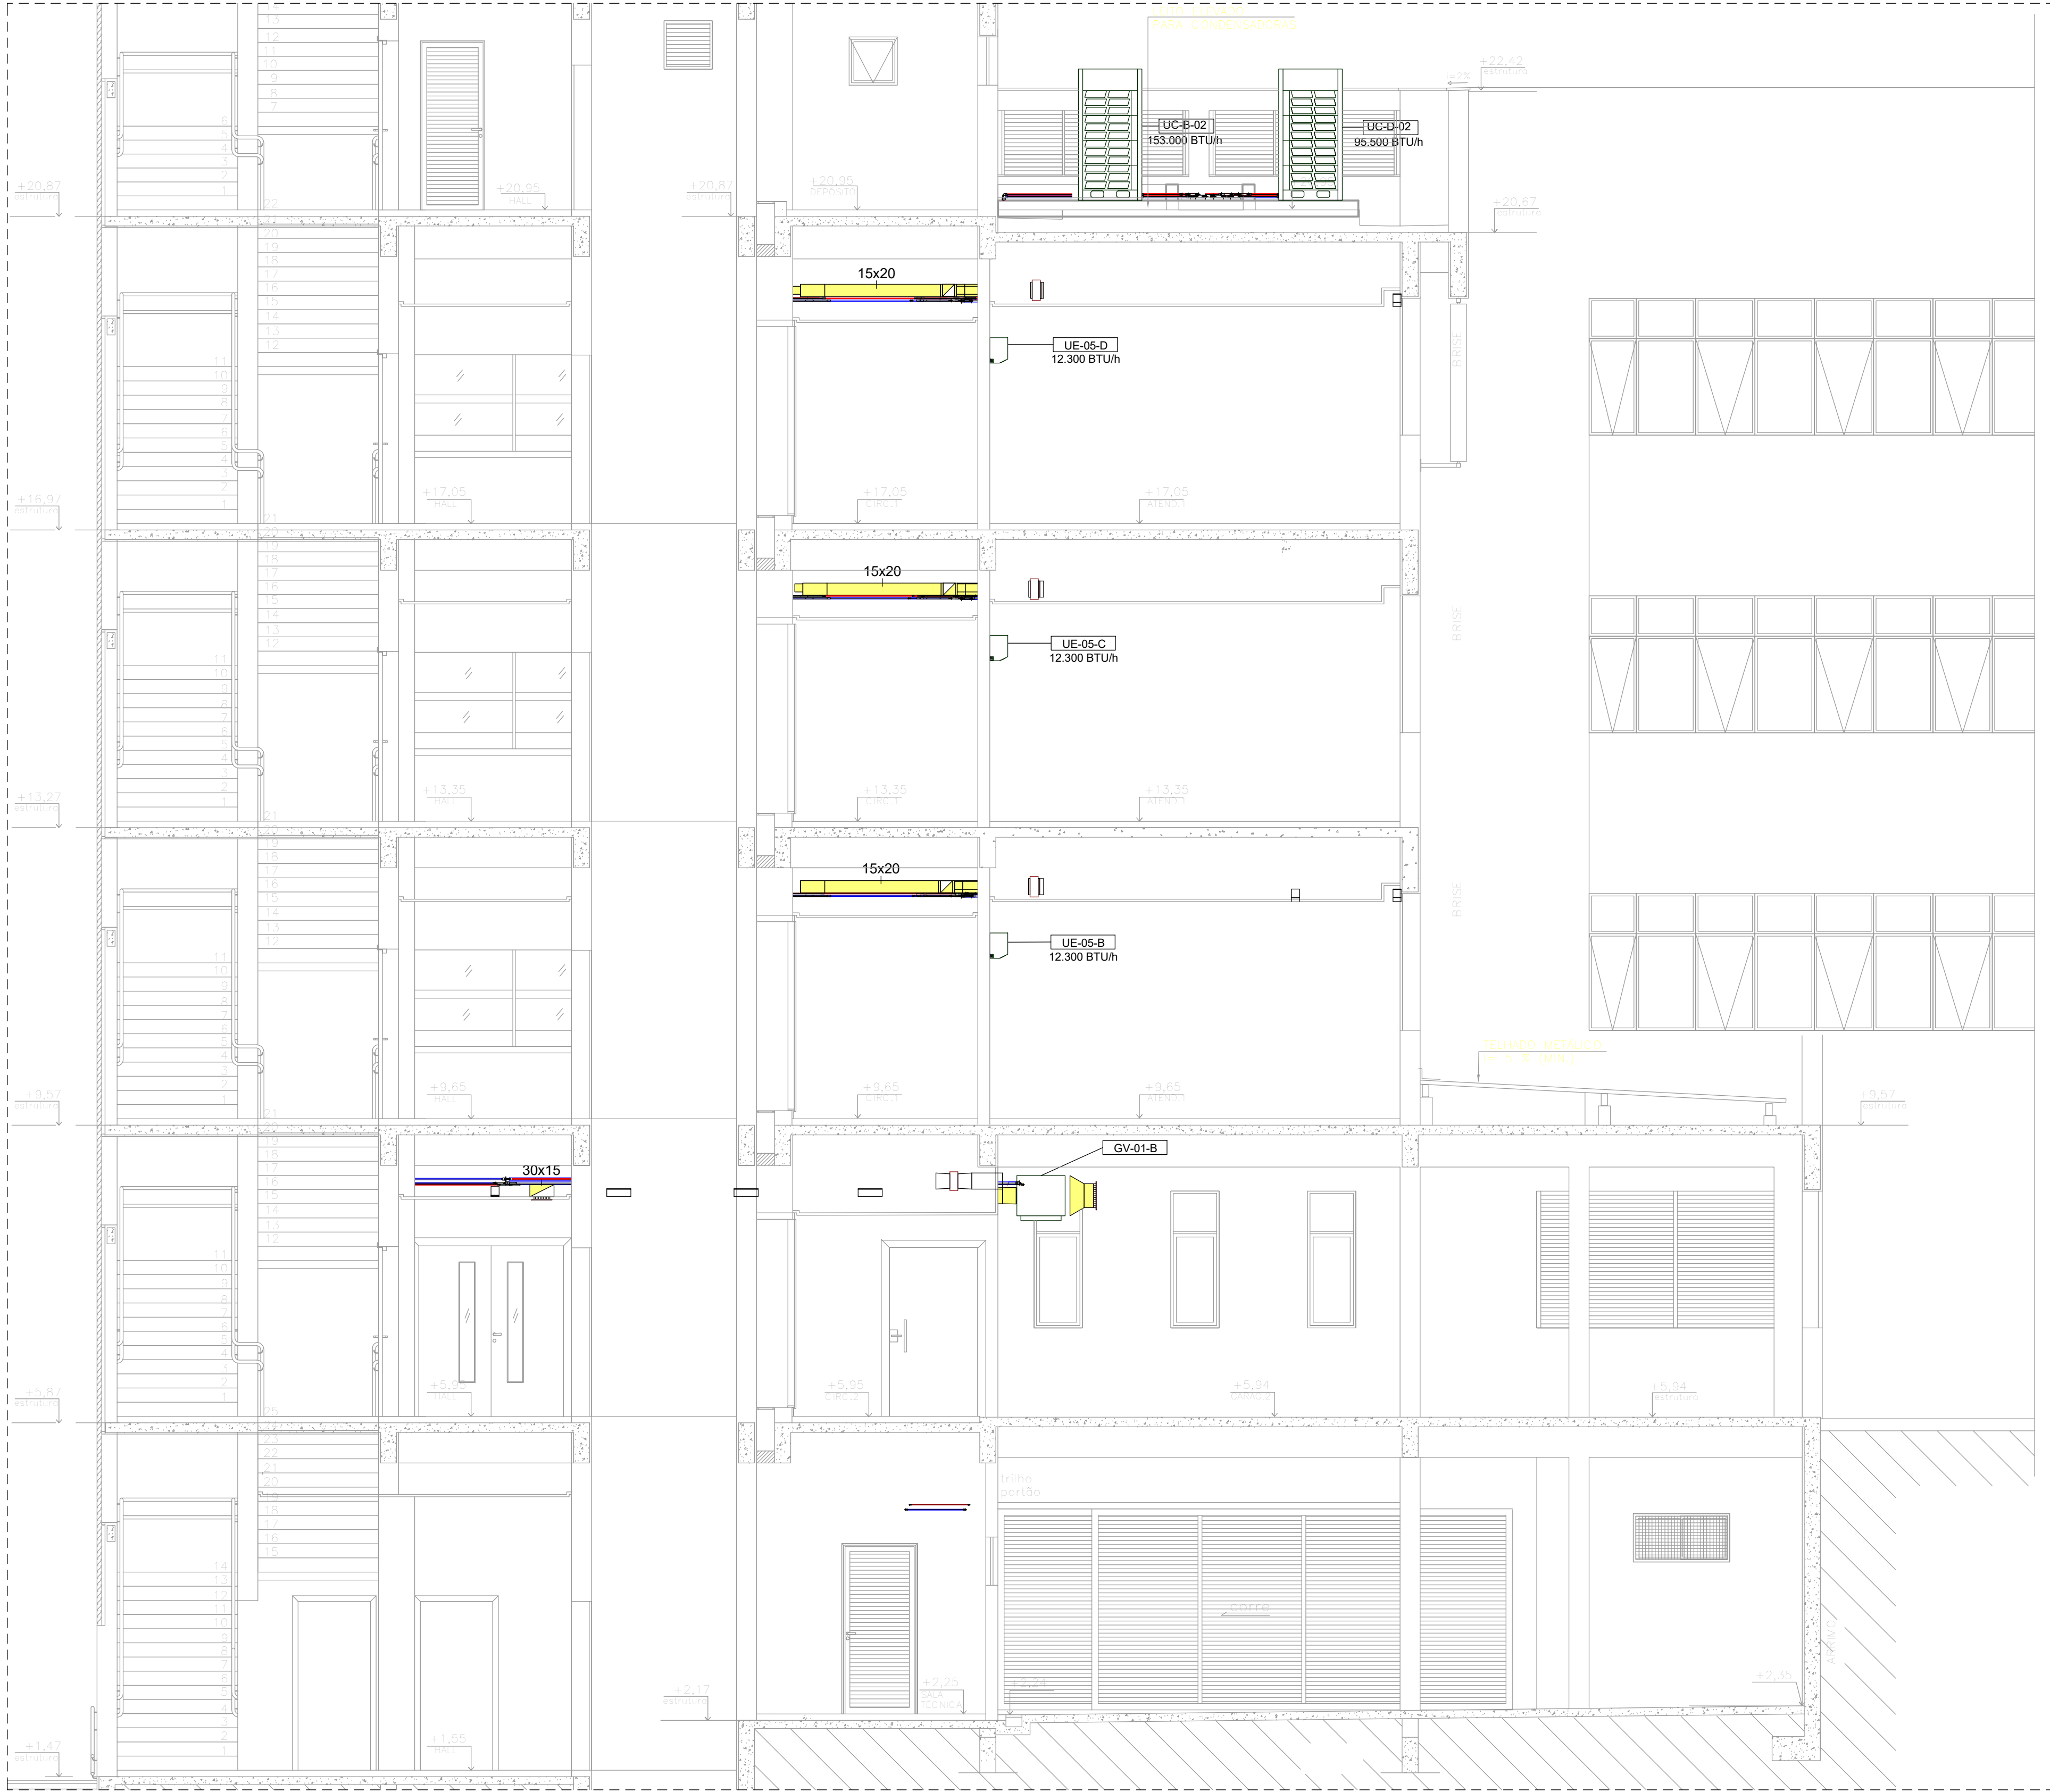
UC-B-02
153.000 BTU/h

UC-D-02
95.500 BTU/h

+22,42
estrutura

+20,87
estrutura

+20,95
HALL

+20,87
estrutura

+20,95
DEPÓSITO

+20,67
estrutura

15x20

UE-05-D
12.300 BTU/h

BRISE

+16,97
estrutura

+17,05
HALL

+17,05
CIRC.

+17,05
ATEND.

15x20

UE-05-C
12.300 BTU/h

BRISE

+13,27
estrutura

+13,35
HALL

+13,35
CIRC.

+13,35
ATEND.

15x20

UE-05-B
12.300 BTU/h

BRISE

+9,57
estrutura

+9,65
HALL

+9,65
CIRC.

+9,65
ATEND.

+9,57
estrutura

30x15

GV-01-B

+5,87
estrutura

+5,95
HALL

+5,95
CIRC.

+5,94
GARAGE

+5,94

trilho
portão

COFRE

+2,17
estrutura

+2,25
SALA
TÉCNICA

+2,35

ATERRO

+1,47
estrutura

+1,55
HALL